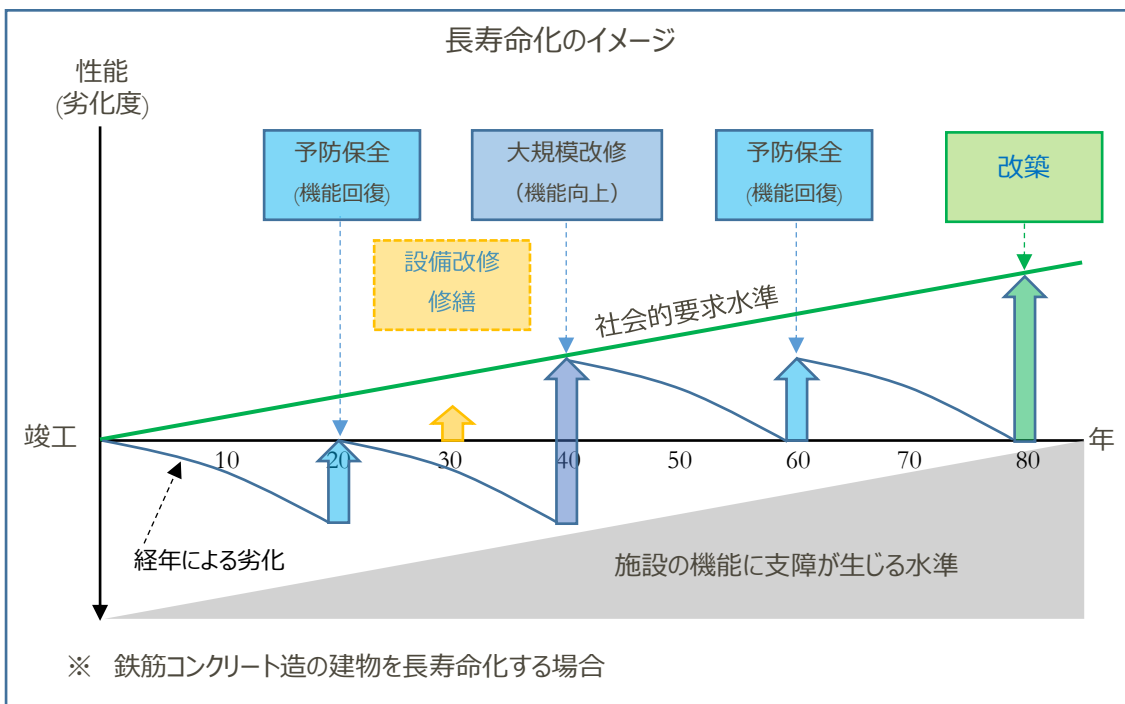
長寿命化のイメージ

性能
(劣化度)

予防保全
(機能回復)

大規模改修
(機能向上)

予防保全
(機能回復)

改築

設備改修
修繕

社会的要求水準

竣工

10
20
30
40
50
60
70
80

年

経年による劣化

施設の機能に支障が生じる水準

※ 鉄筋コンクリート造の建物を長寿命化する場合